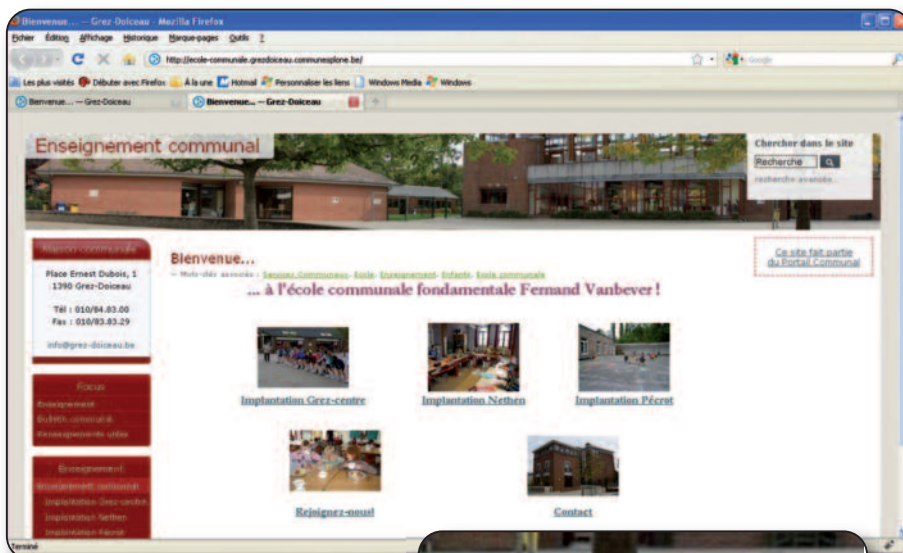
Bienvenue... — Grez-Doiceau - Mozilla Firefox

Fichier Édition Affichage Historique Marque-pages Outils ?

http://ecole-communale.grezdoiceau.communesplone.be/

Google

Les plus visités Débuter avec Firefox À la une Hotmail Personnaliser les liens Windows Media Windows

Bienvenue... — Grez-Doiceau | Bienvenue... — Grez-Doiceau

Enseignement communal

Chercher dans le site
Recherche
recherche avancée...

Maison communale

Place Ernest Dubois, 1
1390 Grez-Doiceau

Tél : 010/84.83.00
Fax : 010/83.83.29

info@grez-doiceau.be

Focus
Enseignement
Bulletin communal
Renseignements utiles

Enseignement
Enseignement communal
Implantation Grez-centre
Implantation Nethen
Implantation Pécrot

Bienvenue...

— Mots-clés associés : Services Communaux, Ecole, Enseignement, Enfants, Ecole communale

... à l'école communale fondamentale Fernand Vanbever !

Ce site fait partie du Portail Communal

Implantation Grez-centre

Implantation Nethen

Implantation Pécrot

Rejoignez-nous!

Contact

Terminé